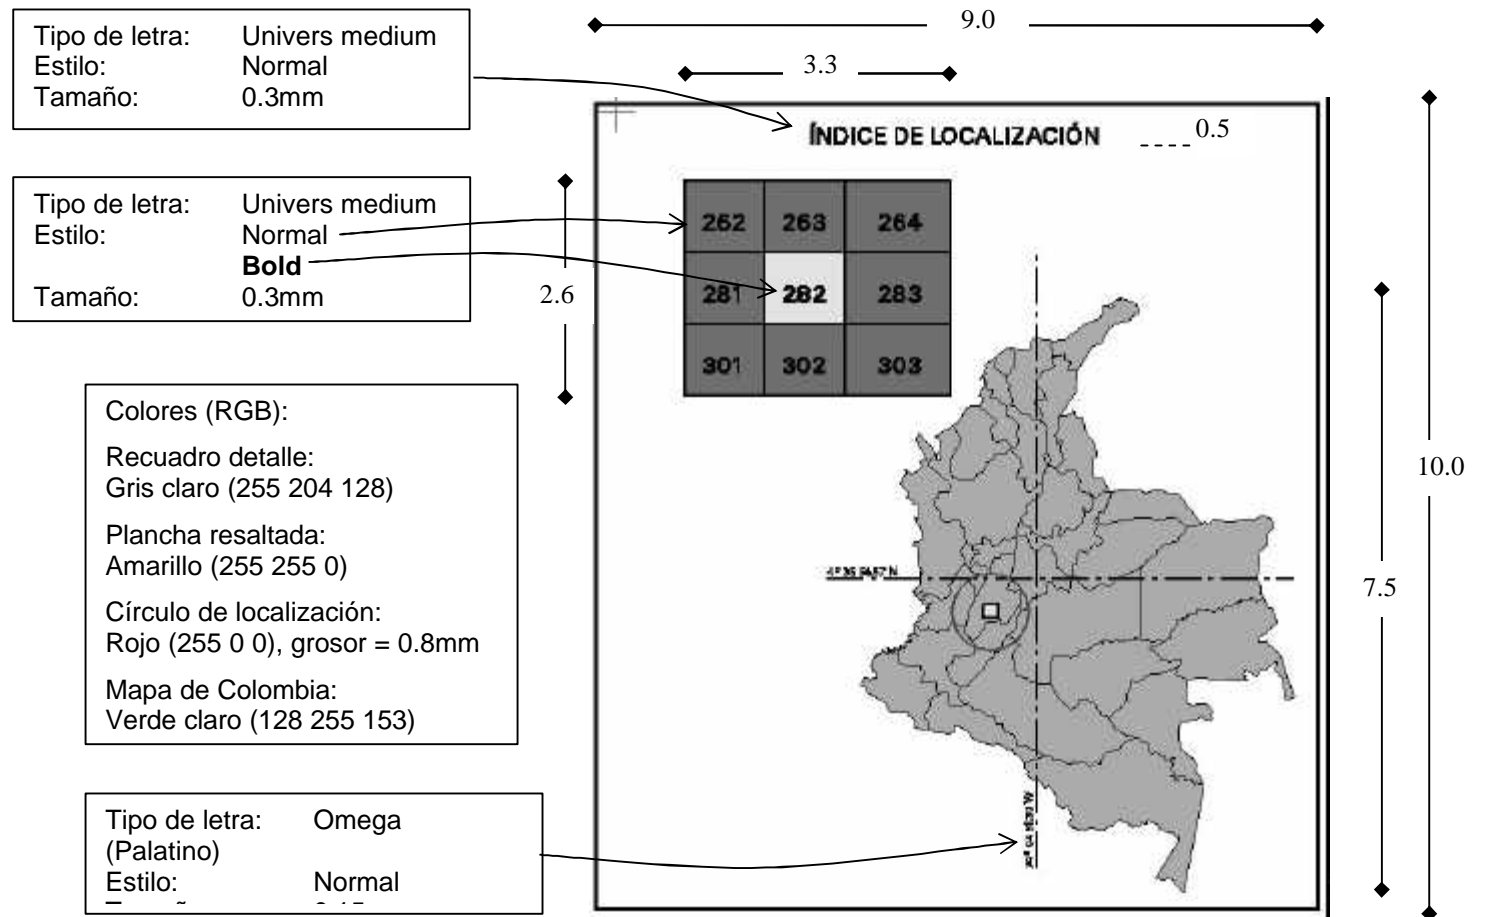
Tipo de letra: Univers medium
Estilo: Normal
Tamaño: 0.3mm

9.0

3.3

ÍNDICE DE LOCALIZACIÓN

0.5

Tipo de letra: Univers medium
Estilo: Normal
Bold
Tamaño: 0.3mm

2.6

| 262 | 263 | 264 |
|---|---|---|
| 281 | 282 | 283 |
| 301 | 302 | 303 |

Colores (RGB):

Recuadro detalle:
Gris claro (255 204 128)

Plancha resaltada:
Amarillo (255 255 0)

Círculo de localización:
Rojo (255 0 0), grosor = 0.8mm

Mapa de Colombia:
Verde claro (128 255 153)

10.0

7.5

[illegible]

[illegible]

Tipo de letra: Omega (Palatino)
Estilo: Normal
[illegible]